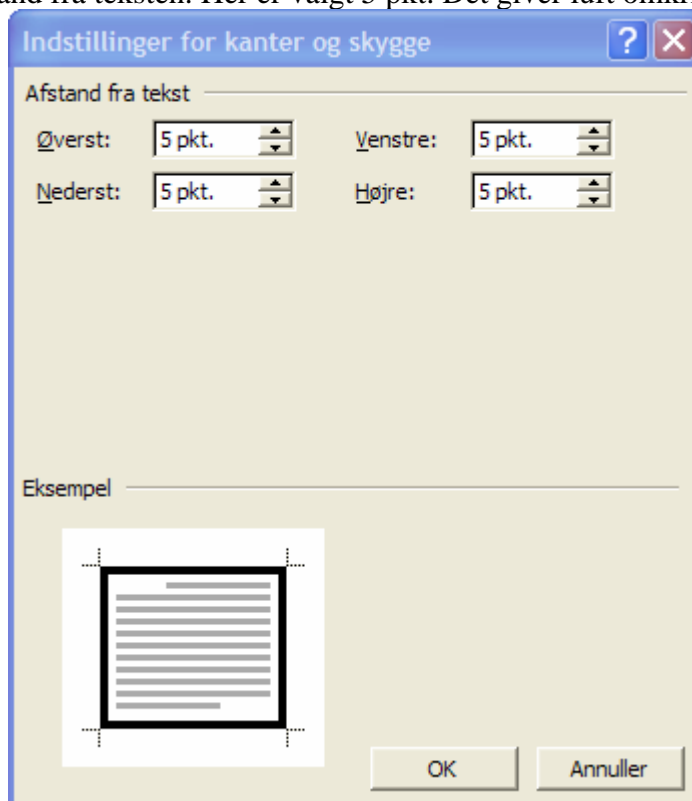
and fra teksten. Her er valgt 5 pkt. Det giver luft omkr

Indstillinger for kanter og skygge

?

Afstand fra tekst

Øverst: 5 pkt.

Venstre: 5 pkt.

Nederst: 5 pkt.

Højre: 5 pkt.

Eksempel

OK

Annuller